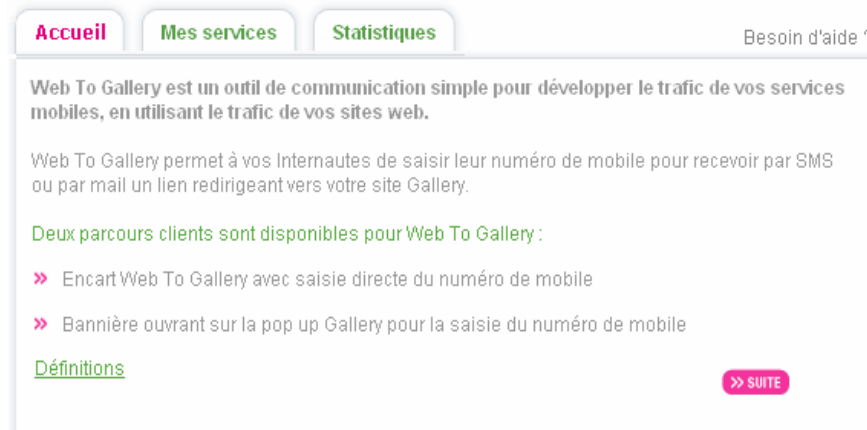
Accueil Mes services Statistiques

Besoin d'aide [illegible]

Web To Gallery est un outil de communication simple pour développer le trafic de vos services mobiles, en utilisant le trafic de vos sites web.

Web To Gallery permet à vos Internautes de saisir leur numéro de mobile pour recevoir par SMS ou par mail un lien redirigeant vers votre site Gallery.

Deux parcours clients sont disponibles pour Web To Gallery :

» Encart Web To Gallery avec saisie directe du numéro de mobile

» Bannière ouvrant sur la pop up Gallery pour la saisie du numéro de mobile

Définitions

>> SUITE